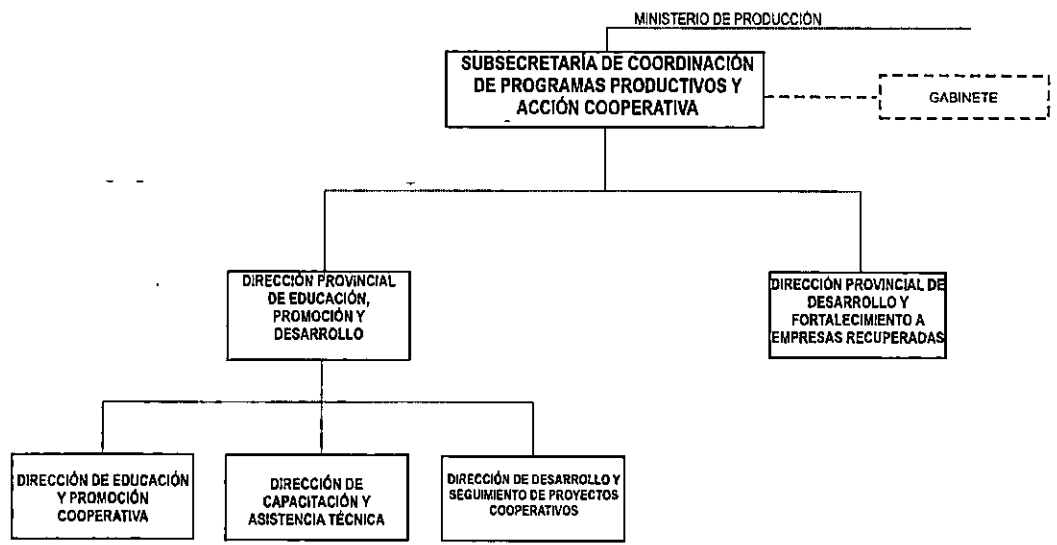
MINISTERIO DE PRODUCCIÓN

SUBSECRETARÍA DE COORDINACIÓN DE PROGRAMAS PRODUCTIVOS Y ACCIÓN COOPERATIVA

GABINETE

DIRECCIÓN PROVINCIAL DE EDUCACIÓN, PROMOCIÓN Y DESARROLLO

DIRECCIÓN PROVINCIAL DE DESARROLLO Y FORTALECIMIENTO A EMPRESAS RECUPERADAS

DIRECCIÓN DE EDUCACIÓN Y PROMOCIÓN COOPERATIVA

DIRECCIÓN DE CAPACITACIÓN Y ASISTENCIA TÉCNICA

DIRECCIÓN DE DESARROLLO Y SEGUIMIENTO DE PROYECTOS COOPERATIVOS